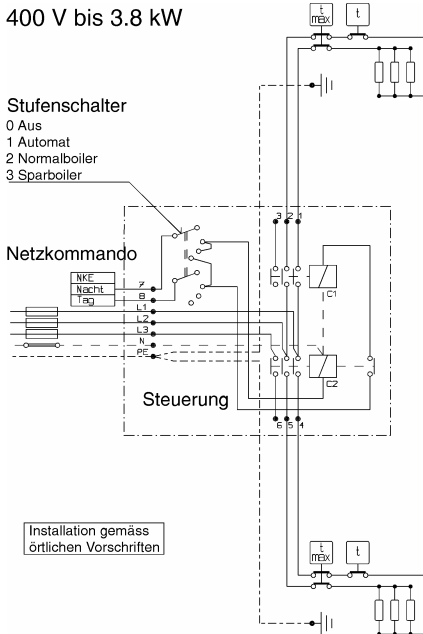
400 V bis 3.8 kW

t max

t

Stufenschalter
0 Aus
1 Automat
2 Normalboiler
3 Sparboiler

Netzkommando

NKE
Nacht
Tag

Z
B
L1
L2
L3
N
PE

3 2 1

C1

C2

Steuerung

6 5 4

Installation gemäss örtlichen Vorschriften

t max

t